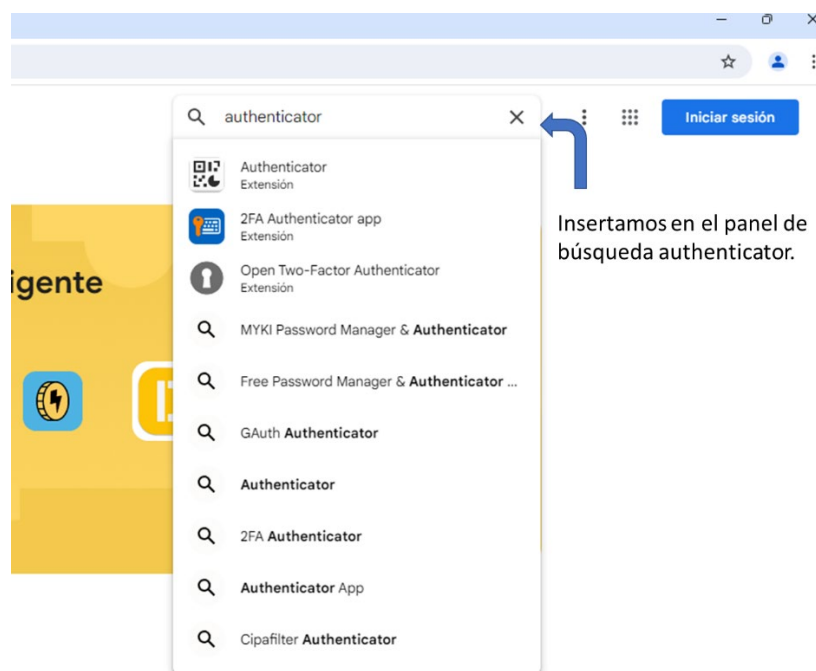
authenticator

Iniciar sesión

Authenticator
Extensión

2FA Authenticator app
Extensión

Open Two-Factor Authenticator
Extensión

MYKI Password Manager & **Authenticator**

Free Password Manager & **Authenticator** ...

GAuth **Authenticator**

**Authenticator**

2FA **Authenticator**

**Authenticator** App

Cipafilter **Authenticator**

igente

Insertamos en el panel de búsqueda authenticator.